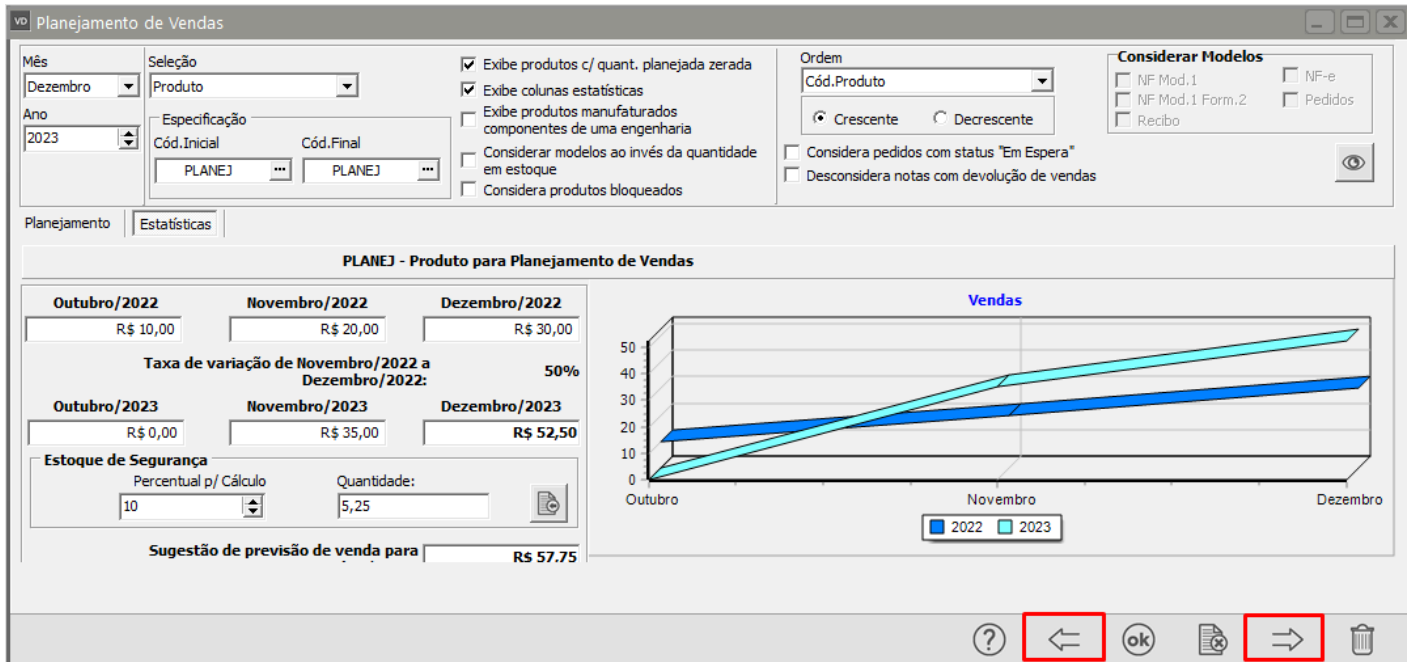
Planejamento de Vendas

Mês
Dezembro
Ano
2023

Seleção
Produto
Especificação
Cód.Inicial
PLANEJ
Cód.Final
PLANEJ

Exibe produtos c/ quant. planejada zerada
Exibe colunas estatísticas
Exibe produtos manufaturados componentes de uma engenharia
Considerar modelos ao invés da quantidade em estoque
Considera produtos bloqueados

Ordem
Cód.Produto
Crescente
Decrescente
Considera pedidos com status "Em Espera"
Desconsidera notas com devolução de vendas

Considerar Modelos
NF Mod.1
NF Mod.1 Form.2
Recibo
NF-e
Pedidos

Planejamento
Estatísticas

PLANEJ - Produto para Planejamento de Vendas

| Outubro/2022 | Novembro/2022 | Dezembro/2022 |
|---|---|---|
| R$ 10,00 | R$ 20,00 | R$ 30,00 |

Taxa de variação de Novembro/2022 a Dezembro/2022: 50%

| Outubro/2023 | Novembro/2023 | Dezembro/2023 |
|---|---|---|
| R$ 0,00 | R$ 35,00 | R$ 52,50 |

Estoque de Segurança
Percentual p/ Cálculo
10
Quantidade:
5,25

Sugestão de previsão de venda para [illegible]
R$ 57,75

Vendas
50
40
30
20
10
0
Outubro
Novembro
Dezembro
2022
2023

?
ok